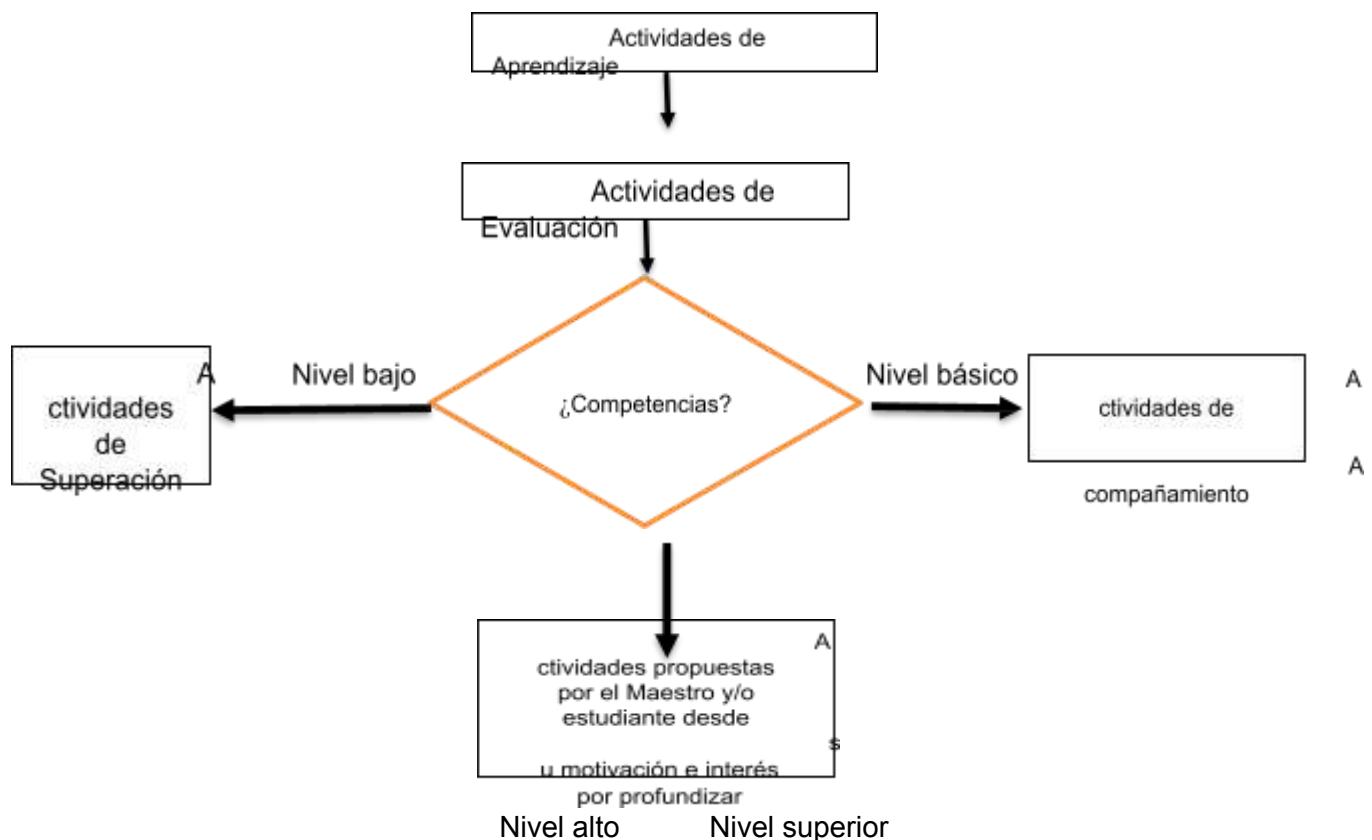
Actividades de Aprendizaje

Actividades de Evaluación

¿Competencias?

Nivel bajo

A

ctividades de Superación

Nivel básico

A

ctividades de

A

compañamiento

A

ctividades propuestas por el Maestro y/o estudiante desde

s

u motivación e interés por profundizar

Nivel alto Nivel superior